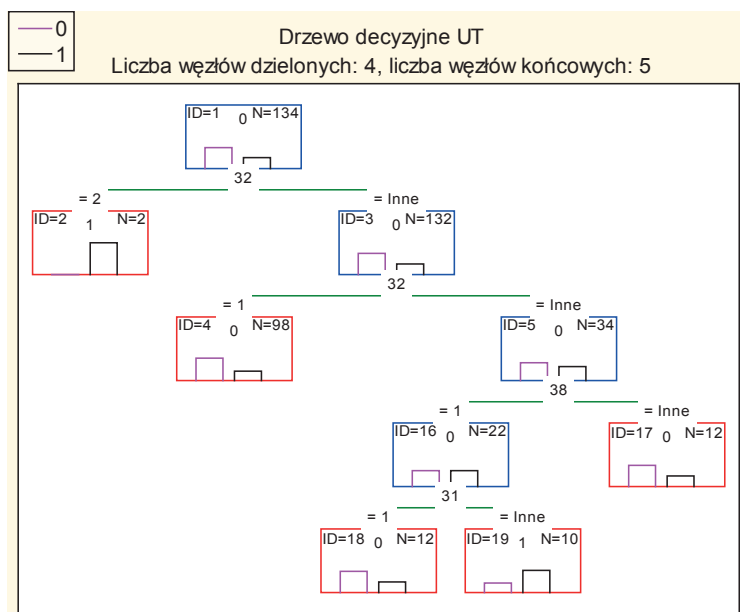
0
1

Drzewo decyzyjne UT
Liczba węzłów dzielonych: 4, liczba węzłów końcowych: 5

ID=1 0 N=134
32
= 2
= Inne
ID=2 1 N=2
ID=3 0 N=132
32
= 1
= Inne
ID=4 0 N=98
ID=5 0 N=34
38
= 1
= Inne
ID=16 0 N=22
ID=17 0 N=12
31
= 1
= Inne
ID=18 0 N=12
ID=19 1 N=10